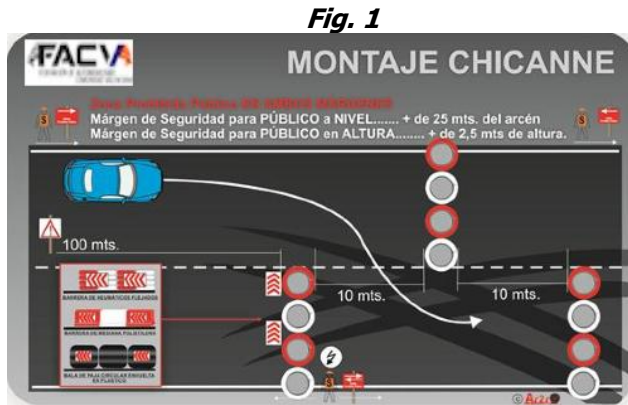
Fig. 1

FACV

MONTAJE CHICANNE

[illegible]
Márgen de Seguridad para PÚBLICO a NIVEL....... + de 25 mts. del arcén
Márgen de Seguridad para PÚBLICO en ALTURA........ + de 2,5 mts de altura.

100 mts.

10 mts.

10 mts.

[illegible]

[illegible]

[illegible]

© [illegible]